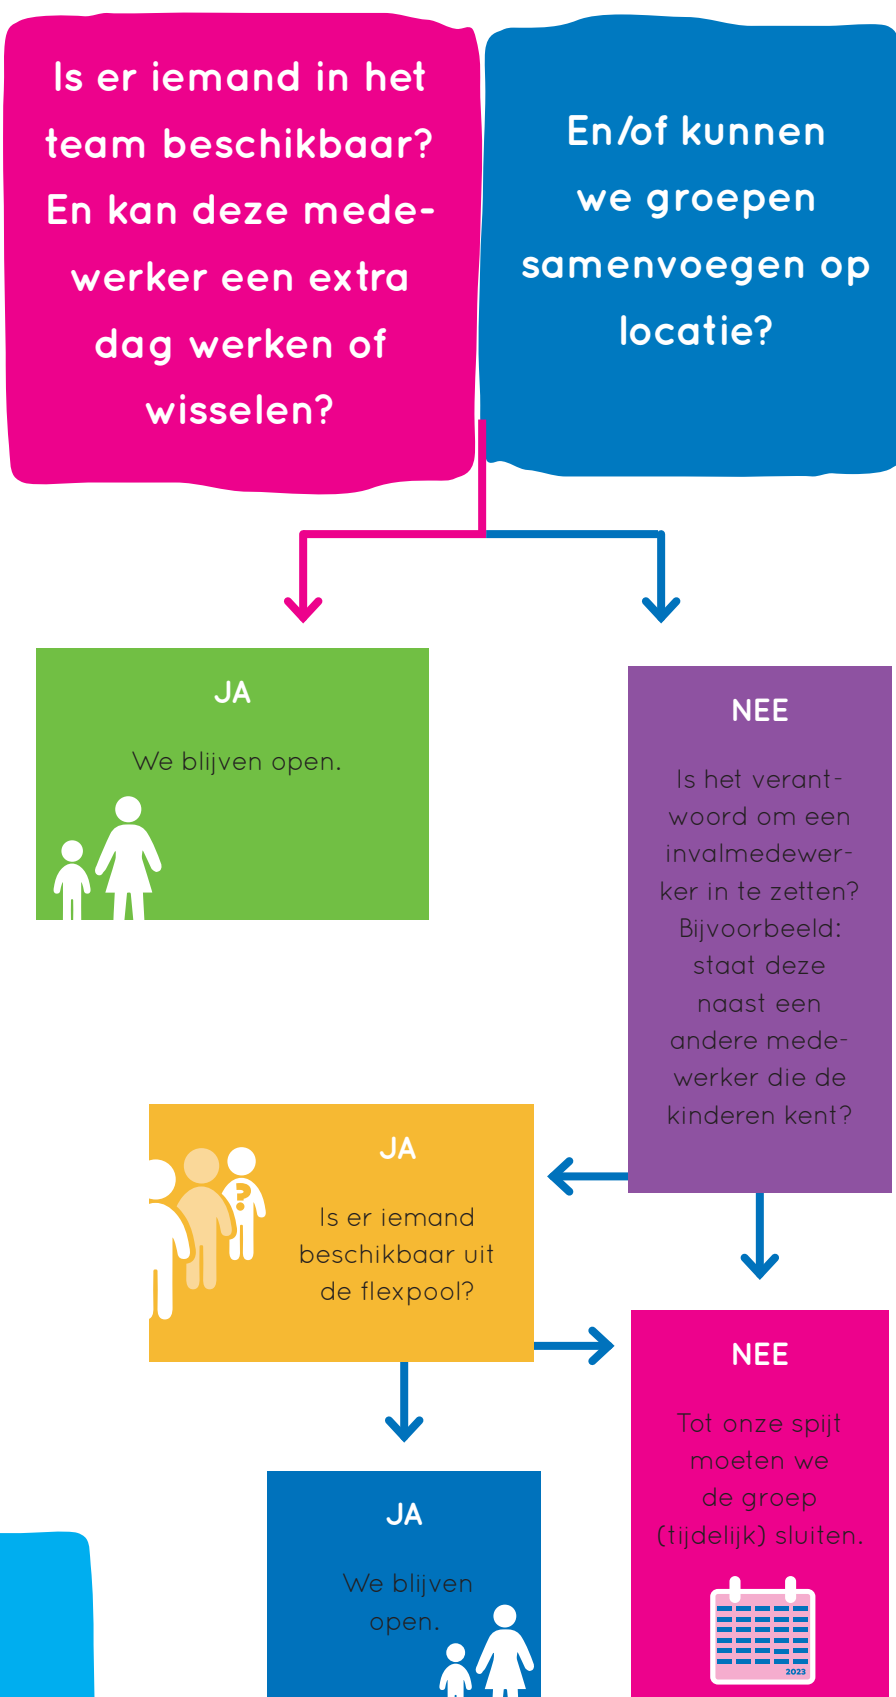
Is er iemand in het team beschikbaar? En kan deze medewerker een extra dag werken of wisselen?

En/of kunnen we groepen samenvoegen op locatie?

JA

We blijven open.

NEE

Is het verantwoord om een invalmedewerker in te zetten? Bijvoorbeeld: staat deze naast een andere medewerker die de kinderen kent?

JA

Is er iemand beschikbaar uit de flexpool?

NEE

Tot onze spijt moeten we de groep (tijdelijk) sluiten.

2023

JA

We blijven open.